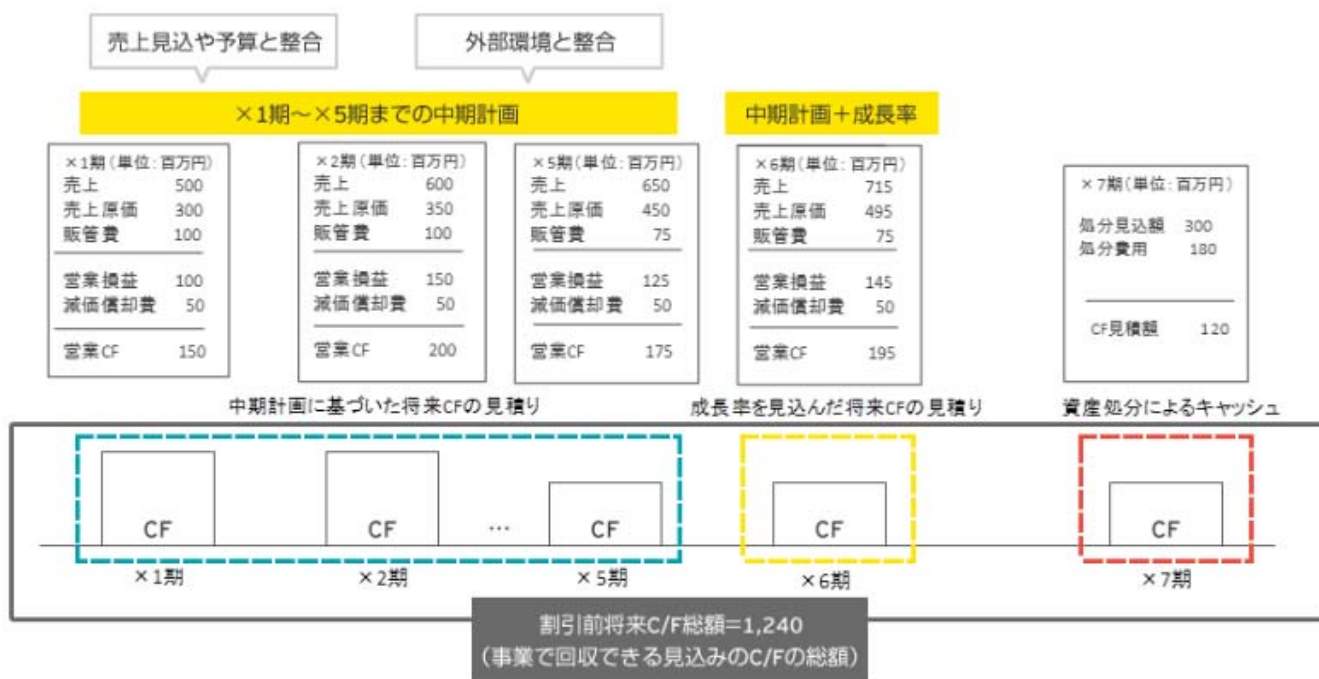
売上見込や予算と整合

外部環境と整合

×1期～×5期までの中期計画

中期計画＋成長率

×1期（単位：百万円）
売上 500
売上原価 300
販管費 100
営業損益 100
減価償却費 50
営業CF 150

×2期（単位：百万円）
売上 600
売上原価 350
販管費 100
営業損益 150
減価償却費 50
営業CF 200

×5期（単位：百万円）
売上 650
売上原価 450
販管費 75
営業損益 125
減価償却費 50
営業CF 175

×6期（単位：百万円）
売上 715
売上原価 495
販管費 75
営業損益 145
減価償却費 50
営業CF 195

×7期（単位：百万円）
処分見込額 300
処分費用 180
CF見積額 120

中期計画に基づいた将来CFの見積り

成長率を見込んだ将来CFの見積り

資産処分によるキャッシュ

CF
×1期

CF
×2期

…

CF
×5期

CF
×6期

CF
×7期

割引前将来C/F総額=1,240
（事業で回収できる見込みのC/Fの総額）